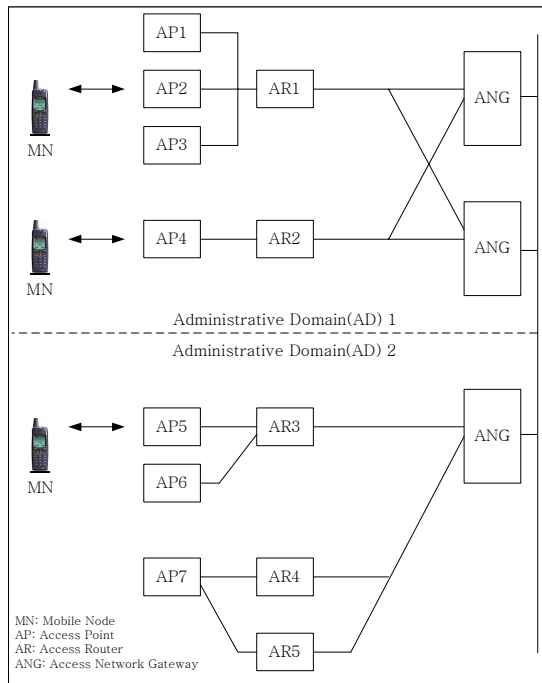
AP1

MN

AP2

AR1

ANG

AP3

MN

AP4

AR2

ANG

Administrative Domain(AD) 1

Administrative Domain(AD) 2

MN

AP5

AR3

ANG

AP6

AP7

AR4

AR5

MN: Mobile Node
AP: Access Point
AR: Access Router
ANG: Access Network Gateway